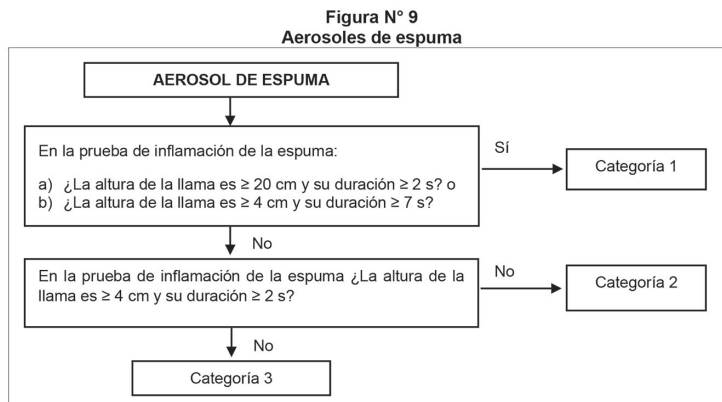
Figura N° 9
Aerosoles de espuma

AEROSOL DE ESPUMA

En la prueba de inflamación de la espuma:

a) ¿La altura de la llama es $\geq$ 20 cm y su duración $\geq$ 2 s? o
b) ¿La altura de la llama es $\geq$ 4 cm y su duración $\geq$ 7 s?

Sí

Categoría 1

No

En la prueba de inflamación de la espuma ¿La altura de la llama es $\geq$ 4 cm y su duración $\geq$ 2 s?

No

Categoría 2

No

Categoría 3